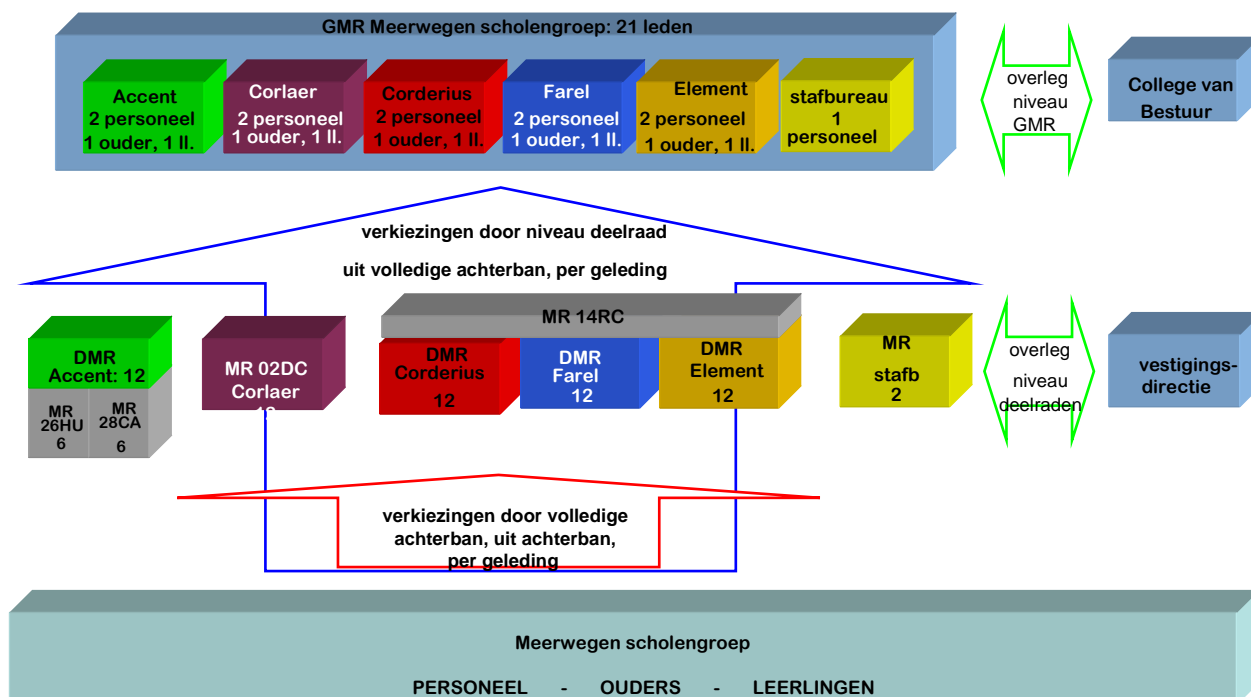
GMR Meerwegen scholengroep: 21 leden

Accent 2 personeel 1 ouder, 1 ll.

Corlaer 2 personeel 1 ouder, 1 ll.

Corderius 2 personeel 1 ouder, 1 ll.

Farel 2 personeel 1 ouder, 1 ll.

Element 2 personeel 1 ouder, 1 ll.

stafbureau 1 personeel

overleg niveau GMR

College van Bestuur

verkiezingen door niveau deelraad

uit volledige achterban, per geleding

DMR Accent: 12

MR 26HU 6

MR 28CA 6

MR 02DC Corlaer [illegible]

MR 14RC

DMR Corderius 12

DMR Farel 12

DMR Element 12

MR stafb 2

overleg niveau deelraden

vestigings-directie

verkiezingen door volledige achterban, uit achterban, per geleding

Meerwegen scholengroep

PERSONEEL - OUDERS - LEERLINGEN